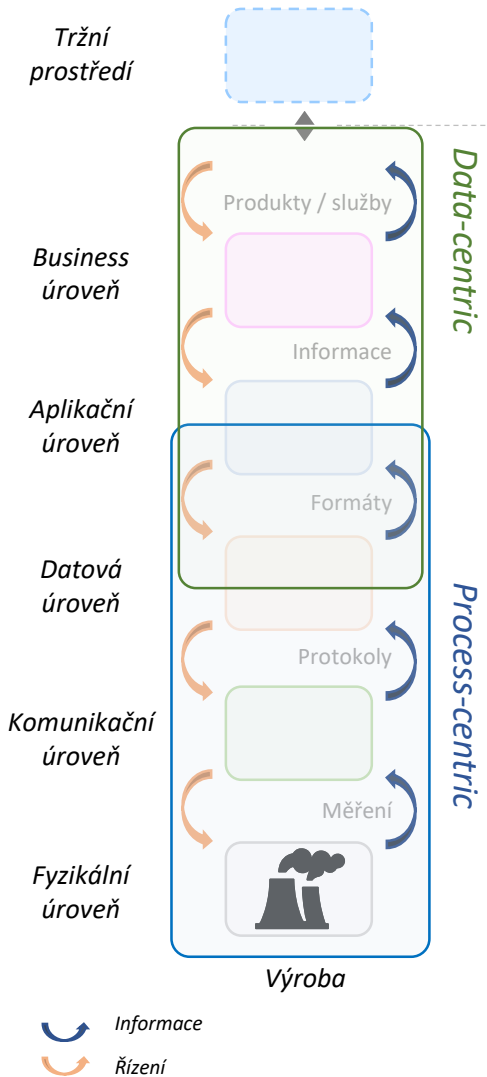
Tržní prostředí

Data-centric

Produkty / služby

Business úroveň

Informace

Aplikační úroveň

Formáty

Datová úroveň

Process-centric

Protokoly

Komunikační úroveň

Měření

Fyzikální úroveň

Výroba

Informace

Řízení